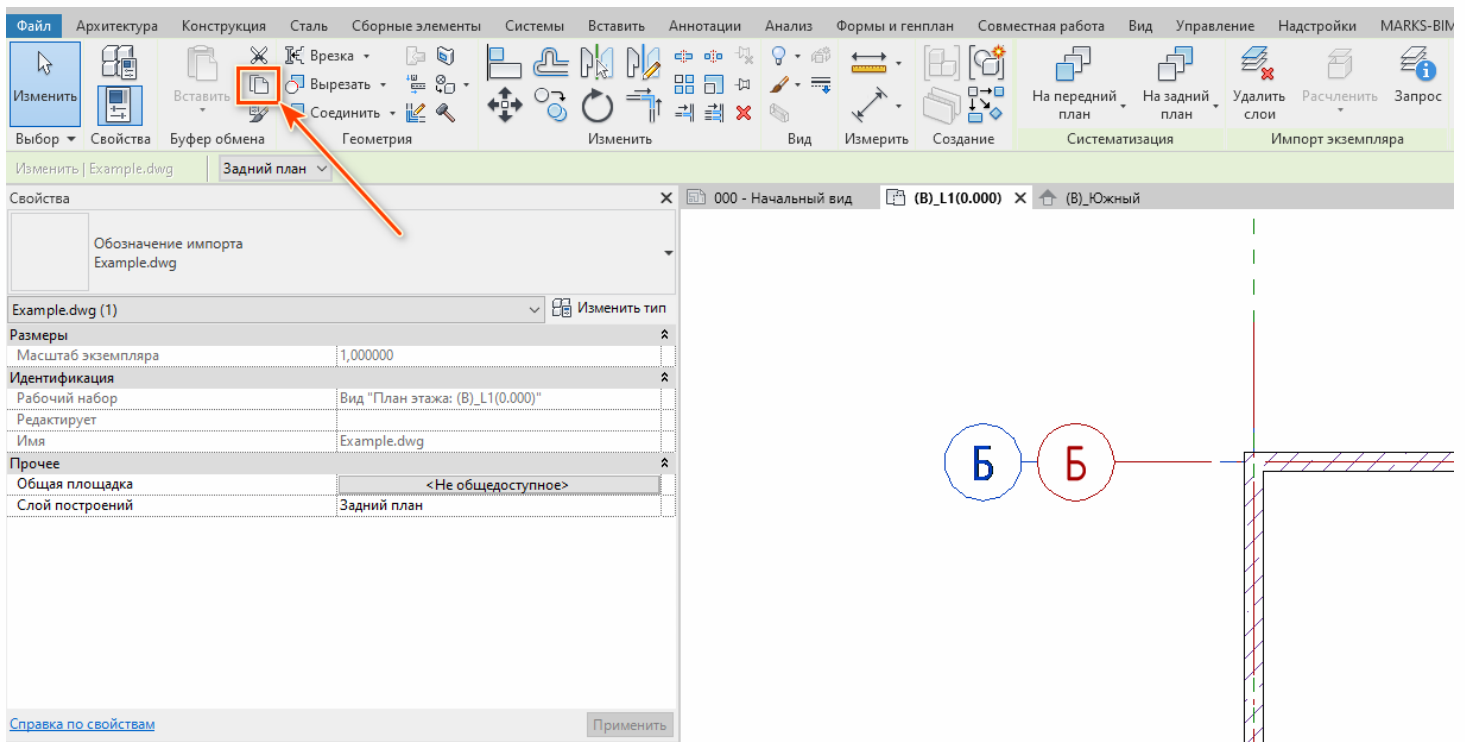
Файл Архитектура Конструкция Сталь Сборные элементы Системы Вставить Аннотации Анализ Формы и генплан Совместная работа Вид Управление Надстройки MARKS-BIM

Изменить
Выбор ▾ Свойства
Вставить
Буфер обмена
Врезка ▾
Вырезать ▾
Соединить ▾
Геометрия
Изменить
Вид
Измерить
Создание
На передний план
На задний план
Систематизация
Удалить слои
Расчленить
Запрос
Импорт экземпляра

Изменить | Example.dwg Задний план

Свойства ✕
Обозначение импорта
Example.dwg
Example.dwg (1) Изменить тип

| | |
|---|---|
| Размеры | |
| Масштаб экземпляра | 1,000000 |
| Идентификация | |
| Рабочий набор | Вид "План этажа: (В)_L1(0.000)" |
| Редактирует | |
| Имя | Example.dwg |
| Прочее | |
| Общая площадка | <Не общедоступное> |
| Слой построений | Задний план |

Справка по свойствам Применить

000 - Начальный вид (В)_L1(0.000) ✕ (В)_Южный

Б Б